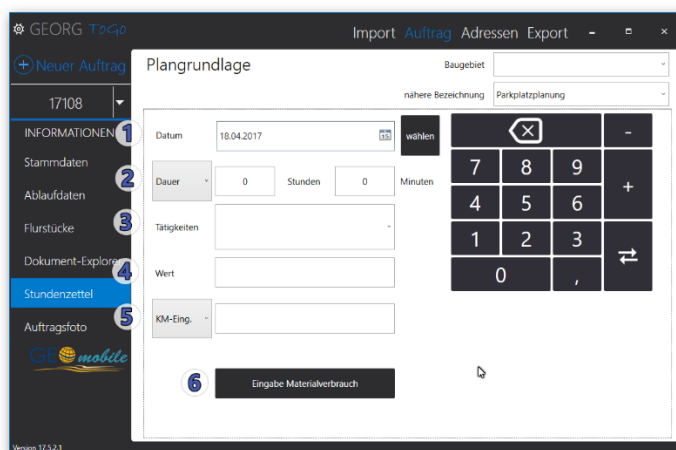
GEORG ToGo

Import Auftrag Adressen Export - ▫ ×

Neuer Auftrag

17108

INFORMATIONEN 1
Stammdaten
Ablaufdaten
Flurstücke
Dokument-Explorer
Stundenzettel
Auftragsfoto

GEO mobile

Version 17.5.2.1

Plangrundlage

Baugebiet

nähere Bezeichnung Parkplatzplanung

Datum 18.04.2017 15 wählen

2 Dauer 0 Stunden 0 Minuten

3 Tätigkeiten

4 Wert

5 KM-Eing.

6 Eingabe Materialverbrauch

| ⌫ | | | - |
|---|---|---|---|
| 7 | 8 | 9 | + |
| 4 | 5 | 6 | |
| 1 | 2 | 3 | ⇄ |
| 0 | | , | |